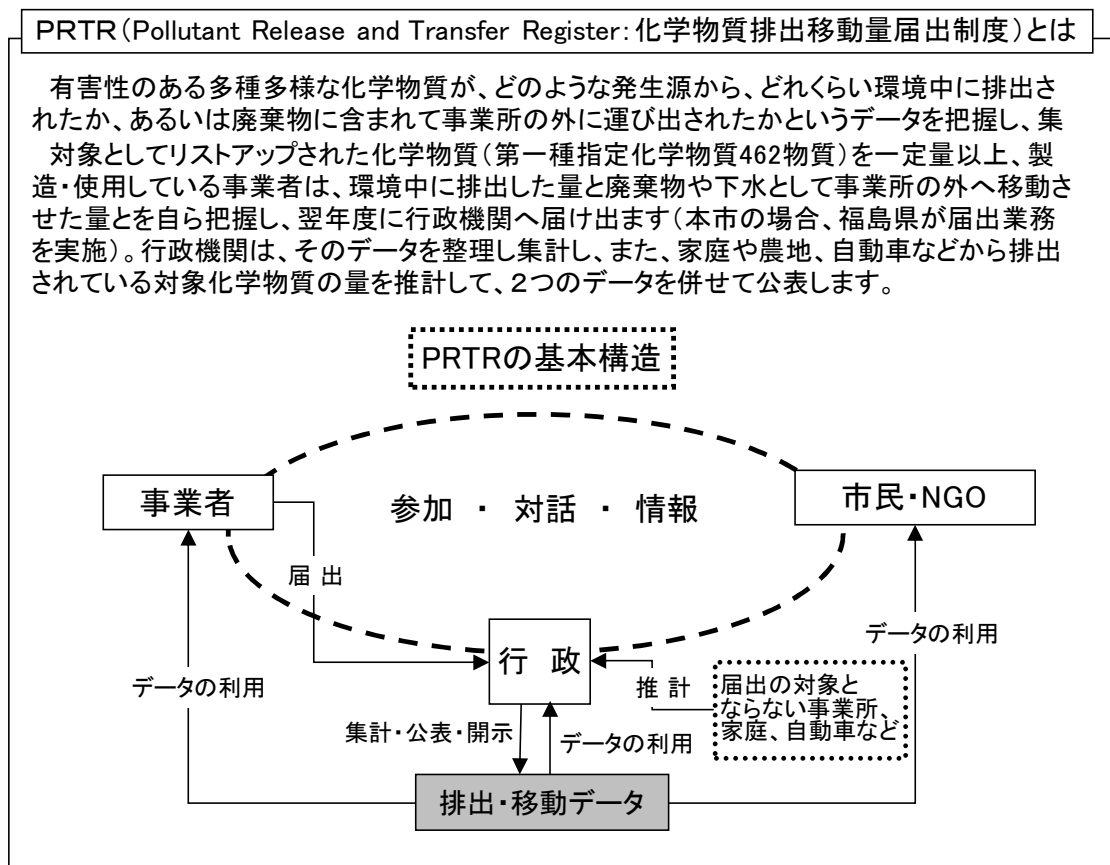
PRTR（Pollutant Release and Transfer Register：化学物質排出移動量届出制度）とは

有害性のある多種多様な化学物質が、どのような発生源から、どれくらい環境中に排出されたか、あるいは廃棄物に含まれて事業所の外に運び出されたかというデータを把握し、集

対象としてリストアップされた化学物質（第一種指定化学物質462物質）を一定量以上、製造・使用している事業者は、環境中に排出した量と廃棄物や下水として事業所の外へ移動させた量とを自ら把握し、翌年度に行政機関へ届け出ます（本市の場合、福島県が届出業務を実施）。行政機関は、そのデータを整理し集計し、また、家庭や農地、自動車などから排出されている対象化学物質の量を推計して、2つのデータを併せて公表します。

PRTRの基本構造

事業者

参加 ・ 対話 ・ 情報

市民・NGO

届 出

行 政

推 計

届出の対象とならない事業所、家庭、自動車など

データの利用

データの利用

集計・公表・開示

データの利用

排出・移動データ